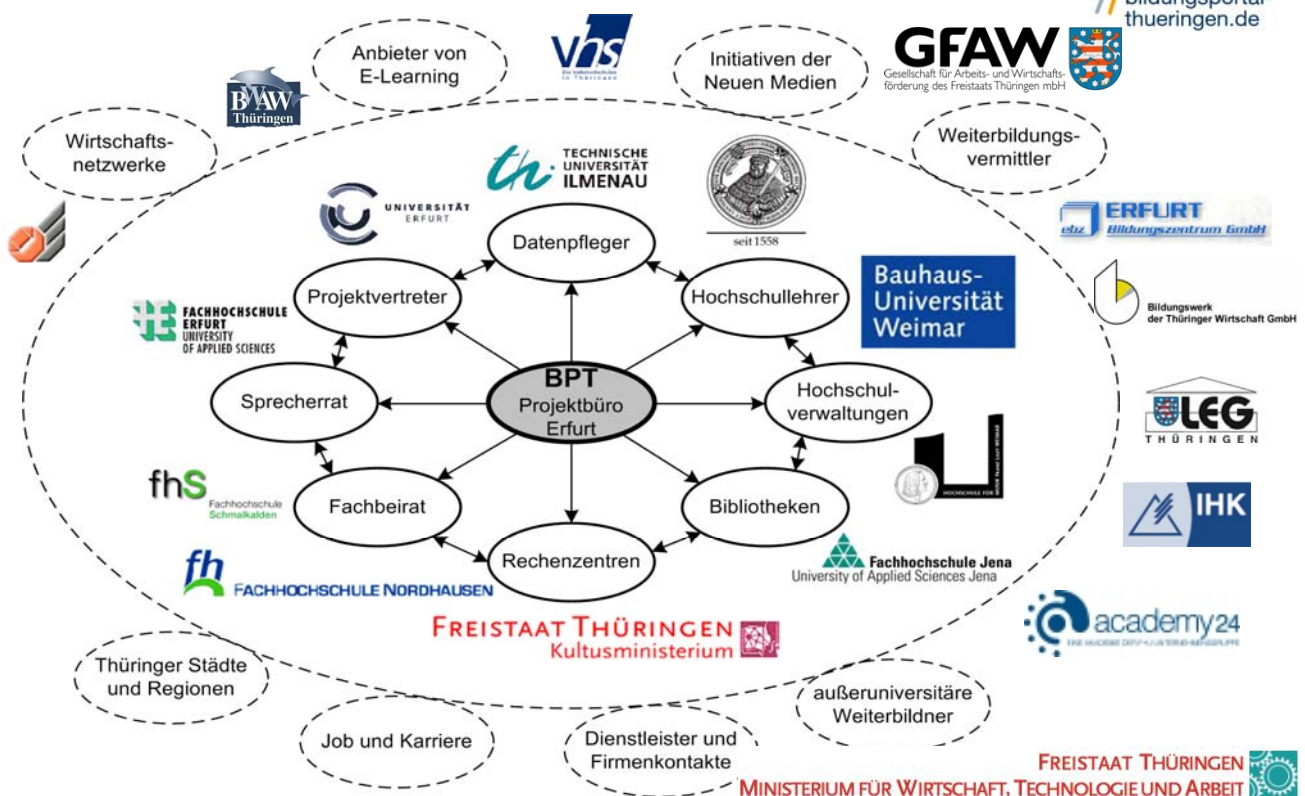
bildungsportal thueringen.de

Anbieter von E-Learning

vhs

Initiativen der Neuen Medien

GFAW
Gesellschaft für Arbeits- und Wirtschaftsförderung des Freistaats Thüringen mbH

BWAW Thüringen

Wirtschaftsnetzwerke

Weiterbildungsvermittler

TECHNISCHE UNIVERSITÄT ILMENAU

seit 1558

UNIVERSITÄT ERFURT

ERFURT
ebz Bildungszentrum GmbH

Datenpfleger

Projektvertreter

Hochschullehrer

Bauhaus-Universität Weimar

Bildungswerk der Thüringer Wirtschaft GmbH

FACHHOCHSCHULE ERFURT UNIVERSITY OF APPLIED SCIENCES

BPT
Projektbüro Erfurt

Sprecherrat

Hochschulverwaltungen

LEG THÜRINGEN

fhS Fachhochschule Schmalkalden

Fachbeirat

Bibliotheken

IHK

Rechenzentren

Fachhochschule Jena
University of Applied Sciences Jena

fh FACHHOCHSCHULE NORDHAUSEN

academy24

FREISTAAT THÜRINGEN
Kultusministerium

Thüringer Städte und Regionen

außeruniversitäre Weiterbildner

Job und Karriere

Dienstleister und Firmenkontakte

FREISTAAT THÜRINGEN
MINISTERIUM FÜR WIRTSCHAFT, TECHNOLOGIE UND ARBEIT